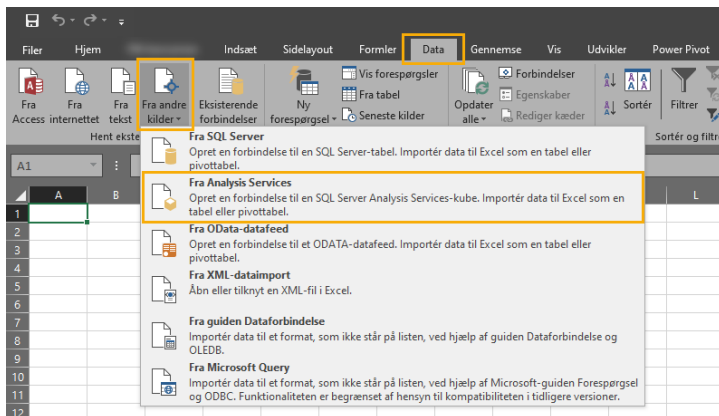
Filer Hjem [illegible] Indsæt Sidelayout Formler Data Gennemse Vis Udvikler Power Pivot

Fra Access Fra internettet Fra tekst Fra andre kilder Eksisterende forbindelser Ny forespørgsel Vis forespørgsler Fra tabel Seneste kilder Opdater alle Forbindelser Egenskaber Rediger kæder Sortér Filtrer

Hent ekste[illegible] Sortér og filtr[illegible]

A1

A B L

1 2 3 4 5 6 7 8 9 10 11 12

Fra SQL Server
Opret en forbindelse til en SQL Server-tabel. Importér data til Excel som en tabel eller pivottabel.

Fra Analysis Services
Opret en forbindelse til en SQL Server Analysis Services-kube. Importér data til Excel som en tabel eller pivottabel.

Fra OData-datafeed
Opret en forbindelse til ODATA-datafeed. Importér data til Excel som en tabel eller pivottabel.

Fra XML-dataimport
Åbn eller tilknyt en XML-fil i Excel.

Fra guiden Dataforbindelse
Importér data til et format, som ikke står på listen, ved hjælp af guiden Dataforbindelse og OLEDB.

Fra Microsoft Query
Importér data til et format, som ikke står på listen, ved hjælp af Microsoft-guiden Forespørgsel og ODBC. Funktionaliteten er begrænset af hensyn til kompatibiliteten i tidligere versioner.